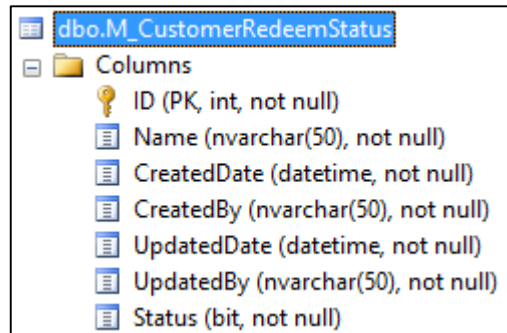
dbo.M_CustomerRedeemStatus
Columns
ID (PK, int, not null)
Name (nvarchar(50), not null)
CreatedDate (datetime, not null)
CreatedBy (nvarchar(50), not null)
UpdatedDate (datetime, not null)
UpdatedBy (nvarchar(50), not null)
Status (bit, not null)